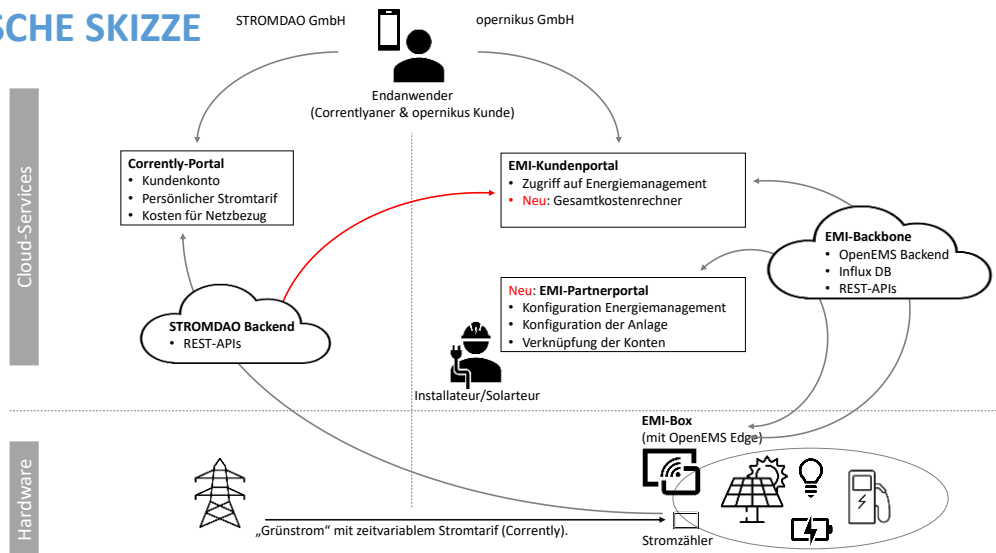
SCHE SKIZZE

STROMDAO GmbH

opernikus GmbH

Endanwender
(Correntlyaner & opernikus Kunde)

Cloud-Services

Corrently-Portal
• Kundenkonto
• Persönlicher Stromtarif
• Kosten für Netzbezug

EMI-Kundenportal
• Zugriff auf Energiemanagement
• Neu: Gesamtkostenrechner

EMI-Backbone
• OpenEMS Backend
• Influx DB
• REST-APIs

Neu: EMI-Partnerportal
• Konfiguration Energiemanagement
• Konfiguration der Anlage
• Verknüpfung der Konten

STROMDAO Backend
• REST-APIs

Installateur/Solarteur

Hardware

EMI-Box
(mit OpenEMS Edge)

„Grünstrom" mit zeitvariablem Stromtarif (Corrently).

Stromzähler